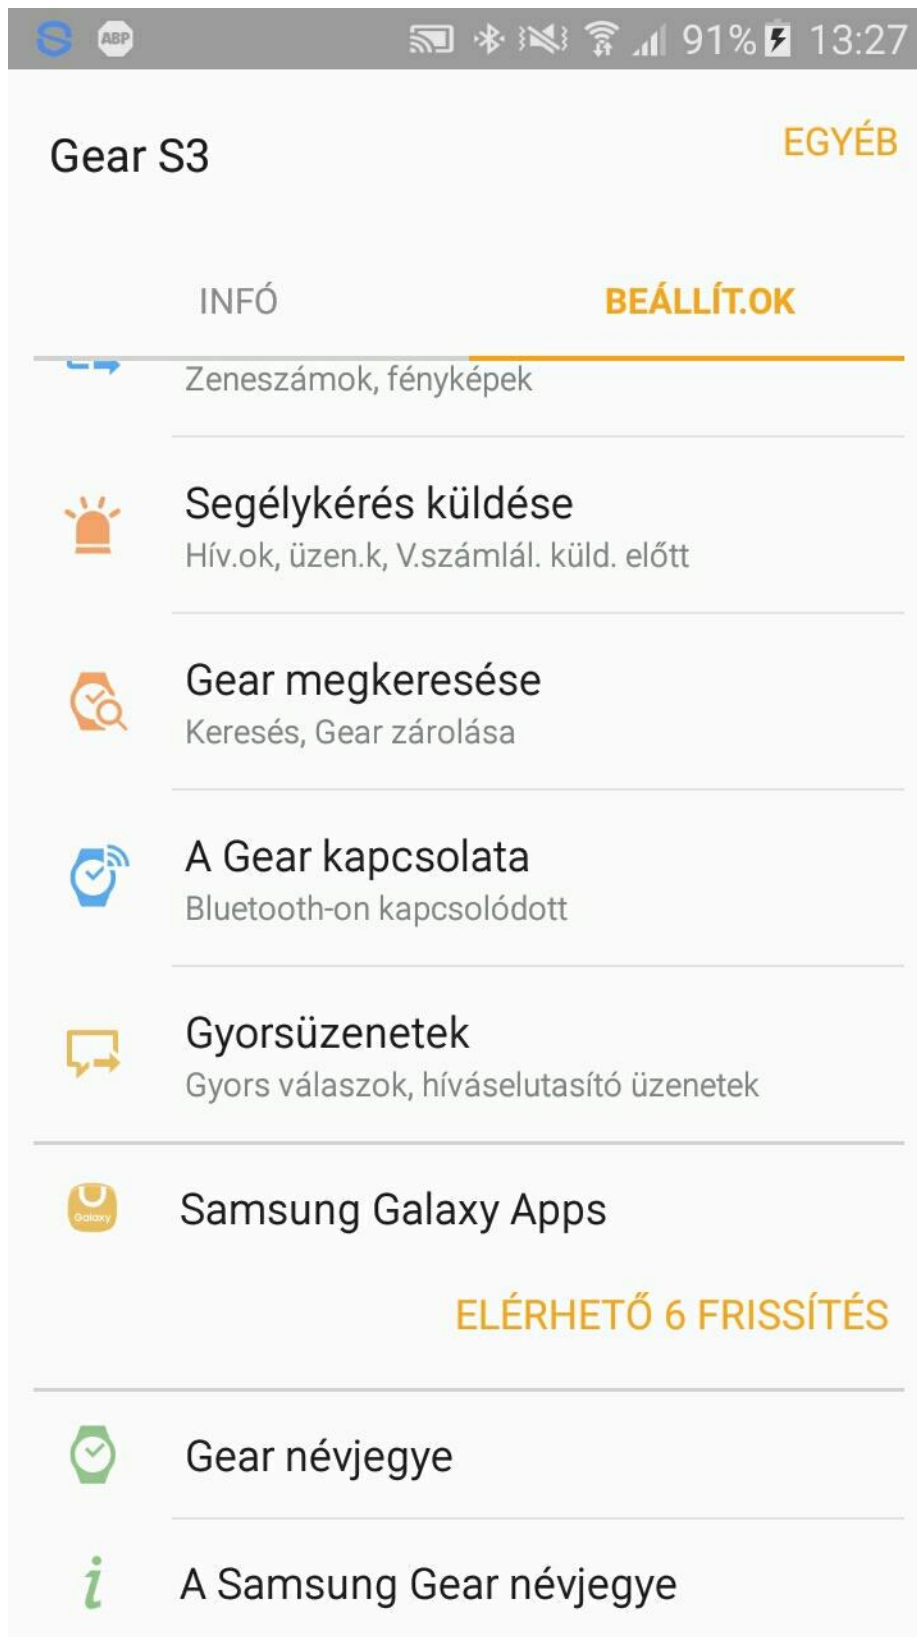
ABP 91% 13:27

Gear S3

EGYÉB

INFÓ

BEÁLLÍT.OK

Zeneszámok, fényképek

Segélykérés küldése
Hív.ok, üzen.k, V.számlál. küld. előtt

Gear megkeresése
Keresés, Gear zárolása

A Gear kapcsolata
Bluetooth-on kapcsolódott

Gyorsüzenetek
Gyors válaszok, híváselutasító üzenetek

Galaxy

Samsung Galaxy Apps

ELÉRHETŐ 6 FRISSÍTÉS

Gear névjegye

A Samsung Gear névjegye